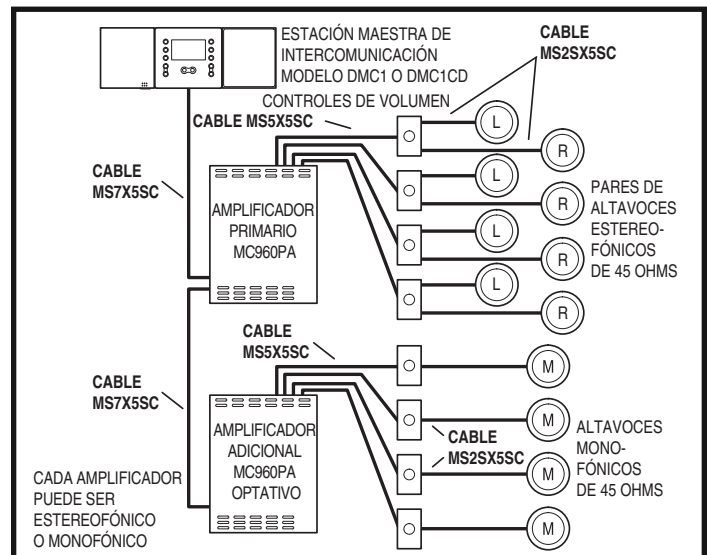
ESTACIÓN MAESTRA DE INTERCOMUNICACIÓN MODELO DMC1 O DMC1CD

CABLE MS2SX5SC

CONTROLES DE VOLUMEN

CABLE MS5X5SC

L

R

CABLE MS7X5SC

AMPLIFICADOR PRIMARIO MC960PA

L

R

PARES DE ALTAVOCES ESTEREOFÓNICOS DE 45 OHMS

L

R

L

R

CABLE MS5X5SC

M

CABLE MS7X5SC

AMPLIFICADOR ADICIONAL MC960PA OPTATIVO

M

ALTAVOCES MONOFÓNICOS DE 45 OHMS

CABLE MS2SX5SC

M

M

CADA AMPLIFICADOR PUEDE SER ESTEREOFÓNICO O MONOFÓNICO